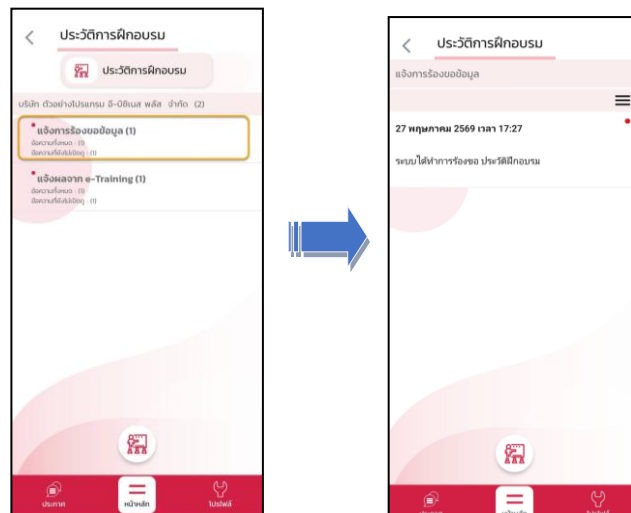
ประวัติการฝึกอบรม

ประวัติการฝึกอบรม

บริษัท ตัวอย่างโปรแกรม อี-บิซิเนส พลัส จำกัด (2)

แจ้งการร้องขอข้อมูล (1)
ข้อความทั้งหมด - (1)
ข้อความที่ยังไม่เปิดดู - (1)

แจ้งผลจาก e-Training (1)
ข้อความทั้งหมด - (1)
ข้อความที่ยังไม่เปิดดู - (1)

ประกาศ
หน้าหลัก
โปรไฟล์

ประวัติการฝึกอบรม

แจ้งการร้องขอข้อมูล

27 พฤษภาคม 2569 เวลา 17:27

ระบบได้ทำการร้องขอ ประวัติฝึกอบรม

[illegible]
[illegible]
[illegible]